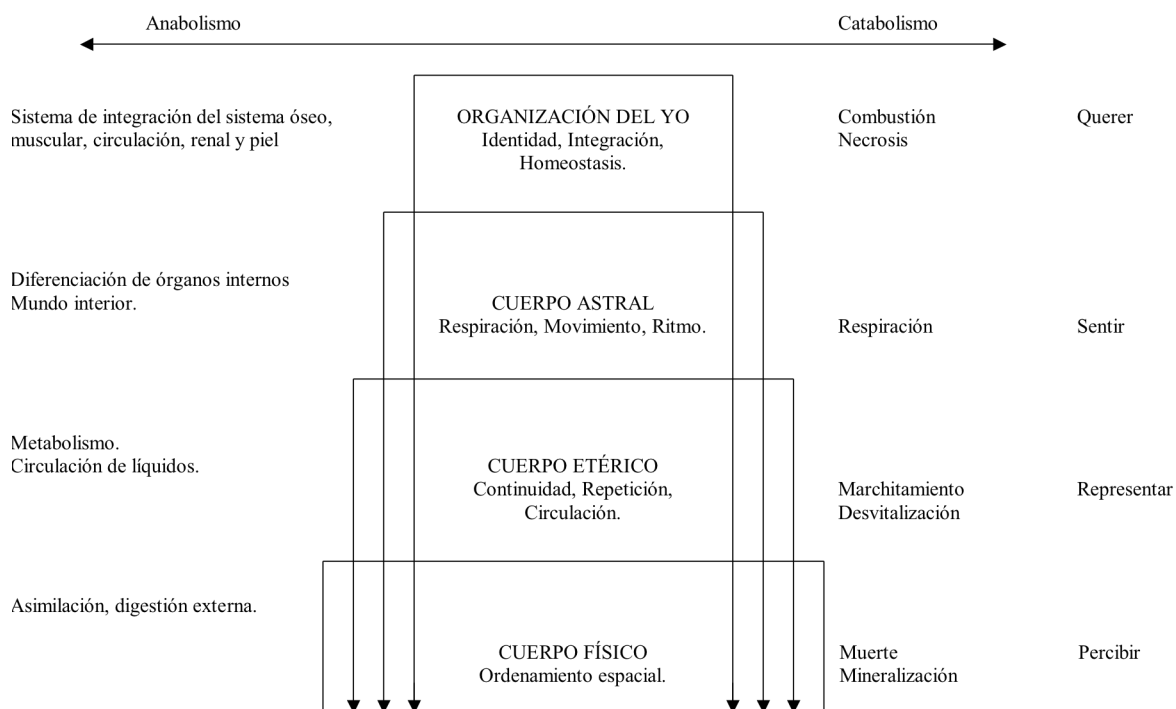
Anabolismo

Catabolismo

Sistema de integración del sistema óseo, muscular, circulación, renal y piel

ORGANIZACIÓN DEL YO
Identidad, Integración, Homeostasis.

Combustión
Necrosis

Querer

Diferenciación de órganos internos
Mundo interior.

CUERPO ASTRAL
Respiración, Movimiento, Ritmo.

Respiración

Sentir

Metabolismo.
Circulación de líquidos.

CUERPO ETÉRICO
Continuidad, Repetición, Circulación.

Marchitamiento
Desvitalización

Representar

Asimilación, digestión externa.

CUERPO FÍSICO
Ordenamiento espacial.

Muerte
Mineralización

Percibir